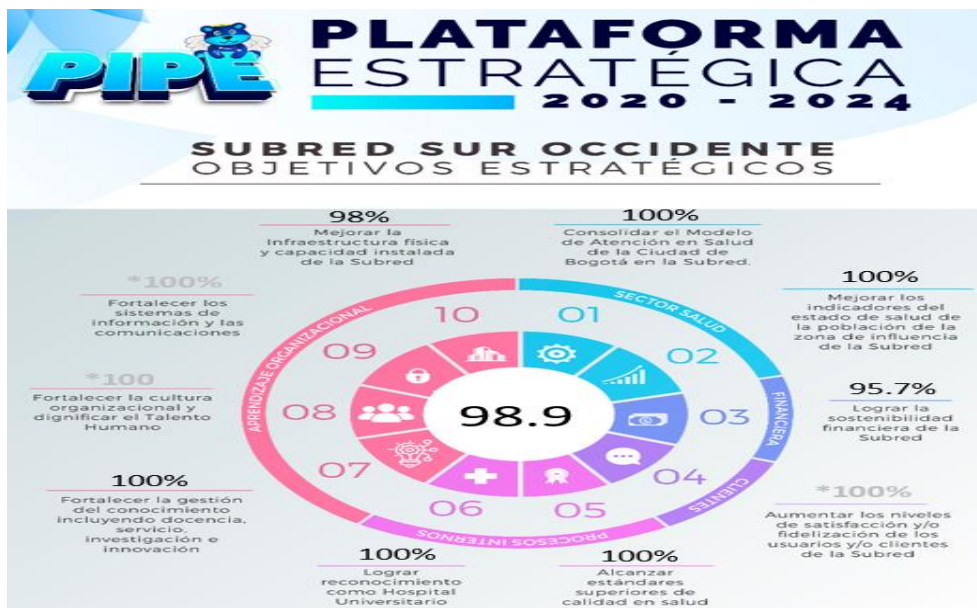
PIPE

PLATAFORMA ESTRATÉGICA 2020 - 2024

SUBRED SUR OCCIDENTE
OBJETIVOS ESTRATÉGICOS

98%
Mejorar la Infraestructura física y capacidad instalada de la Subred

100%
Consolidar el Modelo de Atención en Salud de la Ciudad de Bogotá en la Subred.

*100%
Fortalecer los sistemas de información y las comunicaciones

100%
Mejorar los indicadores del estado de salud de la población de la zona de influencia de la Subred

*100
Fortalecer la cultura organizacional y dignificar el Talento Humano

95.7%
Lograr la sostenibilidad financiera de la Subred

100%
Fortalecer la gestión del conocimiento incluyendo docencia, servicio, investigación e innovación

*100%
Aumentar los niveles de satisfacción y/o fidelización de los usuarios y/o clientes de la Subred

SECTOR SALUD
FINANCIERA
CLIENTES
PROCESOS INTERNOS
APRENDIZAJE ORGANIZACIONAL

10
01
09
02
08
98.9
03
07
04
06
05

100%
Lograr reconocimiento como Hospital Universitario

100%
Alcanzar estándares superiores de calidad en salud